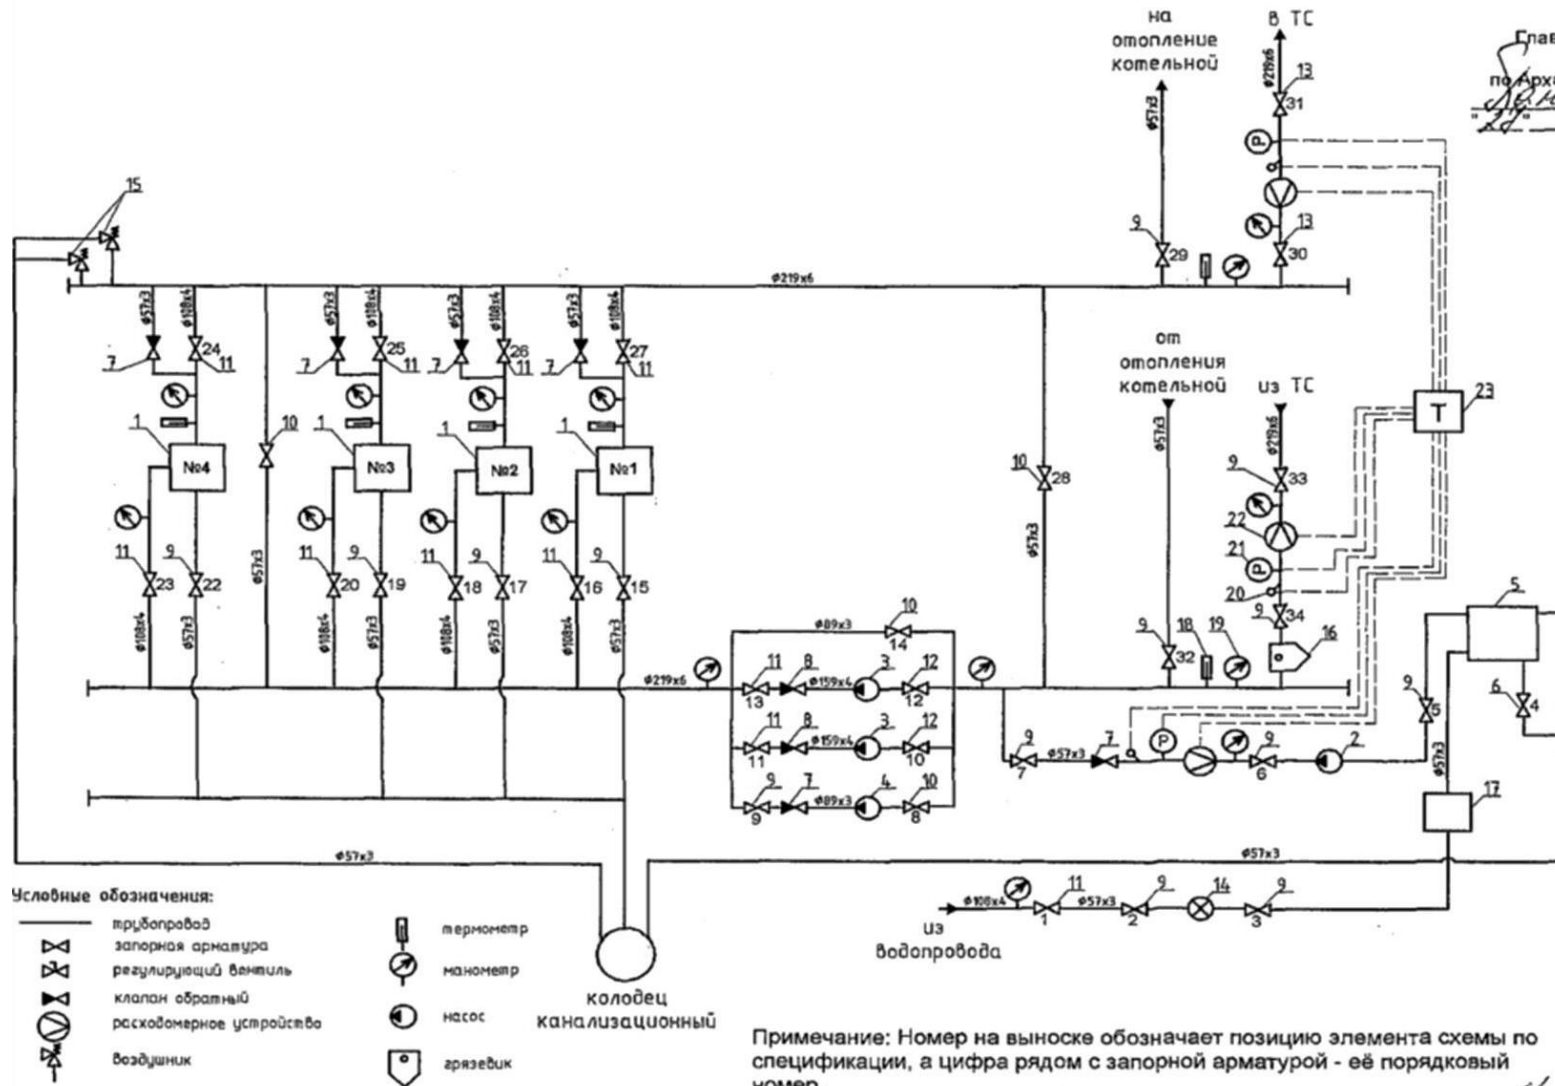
на отопление котельной

в ТС

Глав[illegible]

по Арх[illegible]

$\phi57x3$

$\phi219x6$

13

31

13

30

9

29

15

$\phi219x6$

$\phi57x3$ $\phi108x4$

7 24 11

№4

1

$\phi57x3$ $\phi108x4$

7 25 11

№3

1

$\phi57x3$ $\phi108x4$

7 26 11

№2

1

$\phi57x3$ $\phi108x4$

7 27 11

№1

1

10

$\phi57x3$

11 23 9 22

$\phi108x4$ $\phi57x3$

11 20 9 19

$\phi108x4$ $\phi57x3$

11 18 9 17

$\phi108x4$ $\phi57x3$

11 16 9 15

$\phi108x4$ $\phi57x3$

от отопления котельной

из ТС

$\phi57x3$

$\phi219x6$

10

28

$\phi57x3$

9

33

22

21

20

9

34

23

T

16

9

32

18

19

$\phi89x3$

10

14

$\phi219x6$

11 8 $\phi159x4$ 3 12

13 12

11 8 $\phi159x4$ 3 12

11 10

9 7 $\phi89x3$ 4 10

9 8

9

7

$\phi57x3$

7

6

9

2

5

9

5

6

4

$\phi57x3$

17

$\phi57x3$

$\phi57x3$

$\phi108x4$

11

$\phi57x3$

9

14

9

1

2

3

из водопровода

колодец канализационный

Условные обозначения:

трубопровод

запорная арматура

регулирующий вентиль

клапан обратный

расходомерное устройство

воздушник

термометр

манометр

насос

грязевик

Примечание: Номер на выноске обозначает позицию элемента схемы по спецификации, а цифра рядом с запорной арматурой - её порядковый номер.